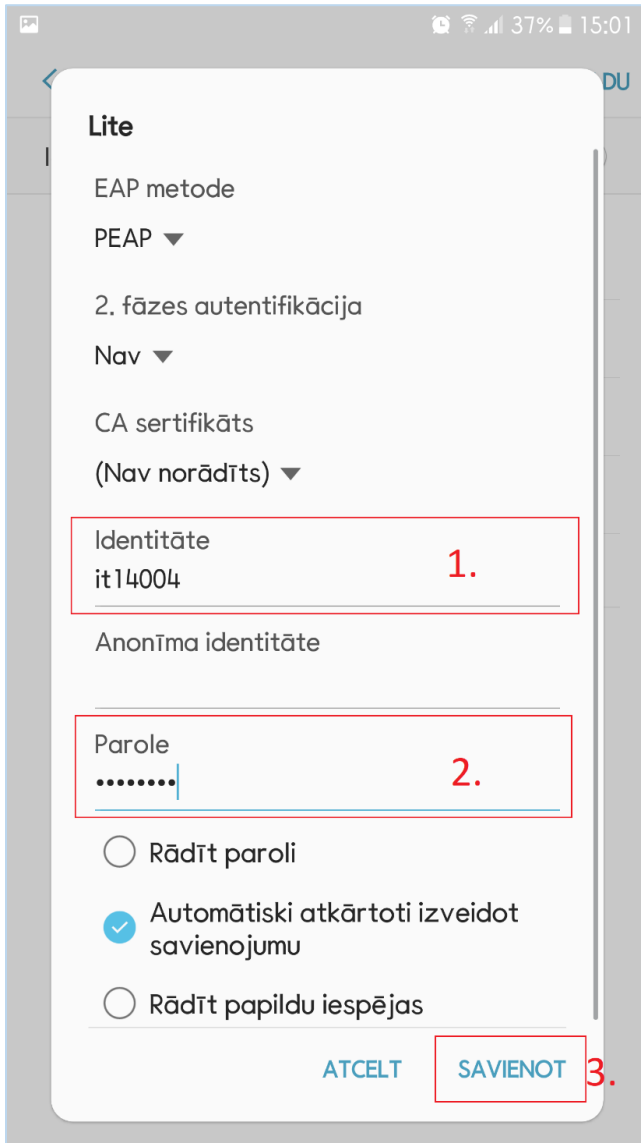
37% 15:01

DU

Lite

EAP metode

PEAP

2. fāzes autentifikācija

Nav

CA sertifikāts

(Nav norādīts)

Identitāte

it14004

1.

Anonīma identitāte

Parole

••••••••

2.

Rādīt paroli

Automātiski atkārtoti izveidot savienojumu

Rādīt papildu iespējas

ATCELT

SAVIENOT

3.